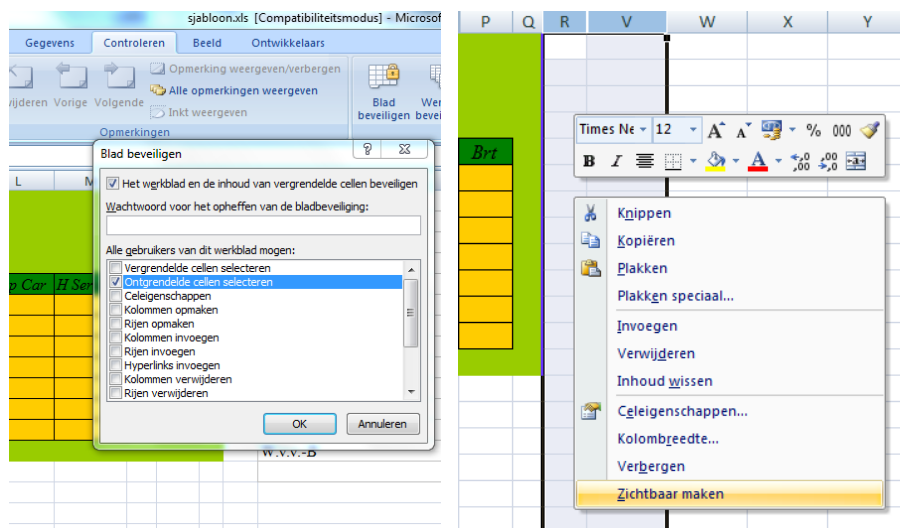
sjabloon.xls [Compatibiliteitsmodus] - Microsof

Gegevens Controleren Beeld Ontwikkelaars

wijderen Vorige Volgende

Opmerking weergeven/verbergen
Alle opmerkingen weergeven
Inkt weergeven

Opmerkingen

Blad beveiligen

We beveil

L M

p Car H Ser

Blad beveiligen

Het werkblad en de inhoud van vergrendelde cellen beveiligen

Wachtwoord voor het opheffen van de bladbeveiliging:

Alle gebruikers van dit werkblad mogen:

Vergrendelde cellen selecteren
Ontgrendelde cellen selecteren
Celeigenschappen
Kolommen opmaken
Rijen opmaken
Kolommen invoegen
Rijen invoegen
Hyperlinks invoegen
Kolommen verwijderen
Rijen verwijderen

OK Annuleren

W.v.v.-B

P Q R V W X Y

Brt

Times Ne 12 A A % 000

B I A ,0 ,00

Knippen
Kopiëren
Plakken
Plakken speciaal...
Invoegen
Verwijderen
Inhoud wissen
Celeigenschappen...
Kolombreedte...
Verbergen
Zichtbaar maken